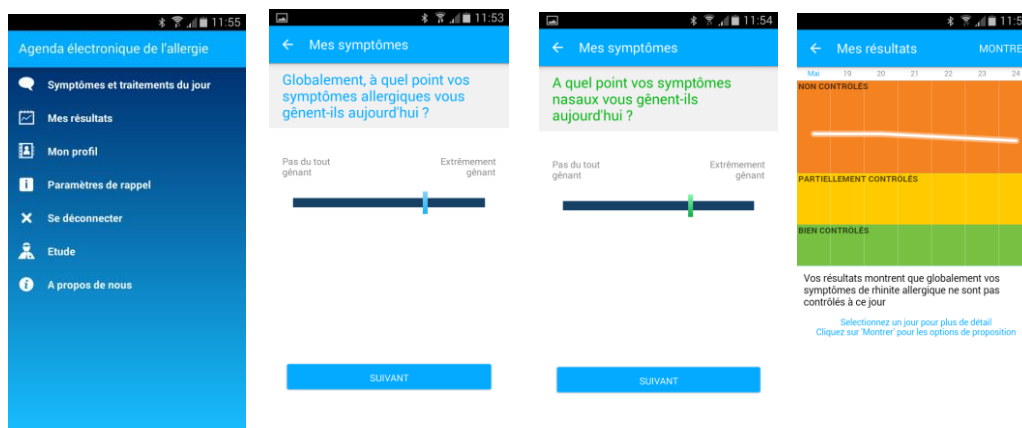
11:55

Agenda électronique de l'allergie

Symptômes et traitements du jour

Mes résultats

Mon profil

Paramètres de rappel

Se déconnecter

Etude

A propos de nous

11:53

← Mes symptômes

Globalement, à quel point vos symptômes allergiques vous gênent-ils aujourd'hui ?

Pas du tout gênant

Extrêmement gênant

SUIVANT

11:54

← Mes symptômes

A quel point vos symptômes nasaux vous gênent-ils aujourd'hui ?

Pas du tout gênant

Extrêmement gênant

SUIVANT

11:55

← Mes résultats

MONTRE

Mai 19 20 21 22 23 24

NON CONTRÔLÉS

PARTIELLEMENT CONTRÔLÉS

BIEN CONTRÔLÉS

Vos résultats montrent que globalement vos symptômes de rhinite allergique ne sont pas contrôlés à ce jour

Selectionnez un jour pour plus de détail
Cliquez sur 'Montrer' pour les options de proposition